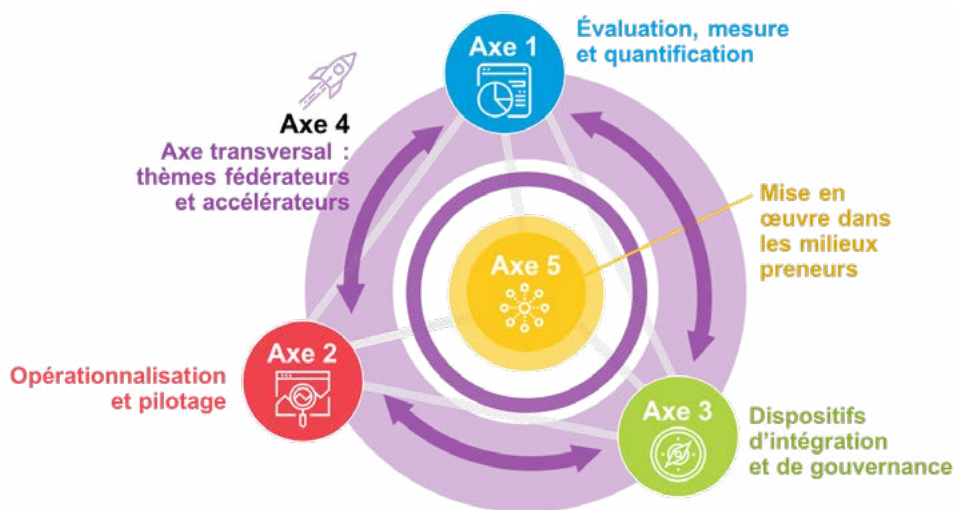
Axe 1
Évaluation, mesure et quantification

Axe 4
Axe transversal : thèmes fédérateurs et accélérateurs

Axe 5
Mise en œuvre dans les milieux preneurs

Axe 2
Opérationnalisation et pilotage

Axe 3
Dispositifs d'intégration et de gouvernance